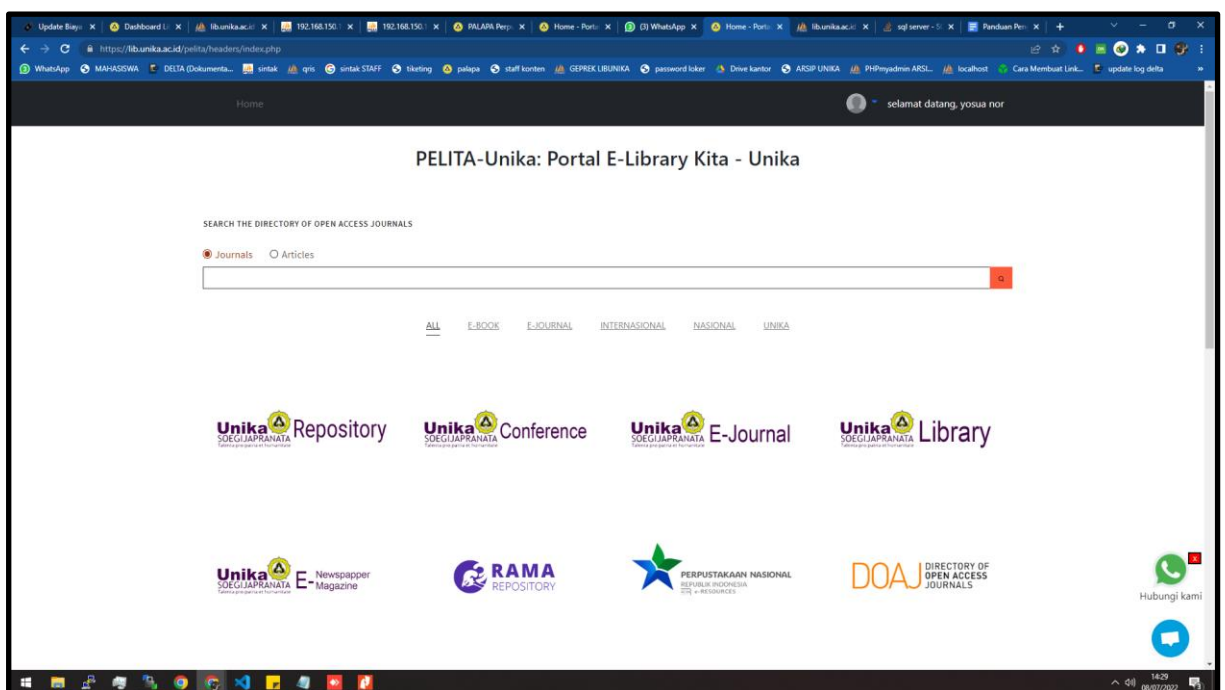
Update Biaya × | Dashboard × | lib.unika.ac.id × | 192.168.150.1 × | 192.168.150.1 × | PALAPA Perp × | Home - Porta × | (3) WhatsApp × | Home - Porta × | lib.unika.ac.id × | sql server - × | Panduan Pen × | +

https://lib.unika.ac.id/pelita/headers/index.php

WhatsApp | MAHASISWA | DELTA (Dokumenta... | sintak | qris | sintak STAFF | tiketing | palapa | staff konten | GEPREK LIBUNIKA | password loker | Drive kantor | ARSIP UNIKA | PHPmyadmin ARSI... | localhost | Cara Membuat Link... | update log delta

Home

selamat datang, yosua nor

PELITA-Unika: Portal E-Library Kita - Unika

SEARCH THE DIRECTORY OF OPEN ACCESS JOURNALS

Journals  Articles

ALL  E-BOOK  E-JOURNAL  INTERNASIONAL  NASIONAL  UNIKA

Unika SOEGIJAPRANATA Repository

Unika SOEGIJAPRANATA Conference

Unika SOEGIJAPRANATA E-Journal

Unika SOEGIJAPRANATA Library

Unika SOEGIJAPRANATA E-Newspapper Magazine

RAMA REPOSITORY

PERPUSTAKAAN NASIONAL REPUBLIK INDONESIA e-RESOURCES

DOAJ DIRECTORY OF OPEN ACCESS JOURNALS

x

Hubungi kami

14:29
08/07/2022